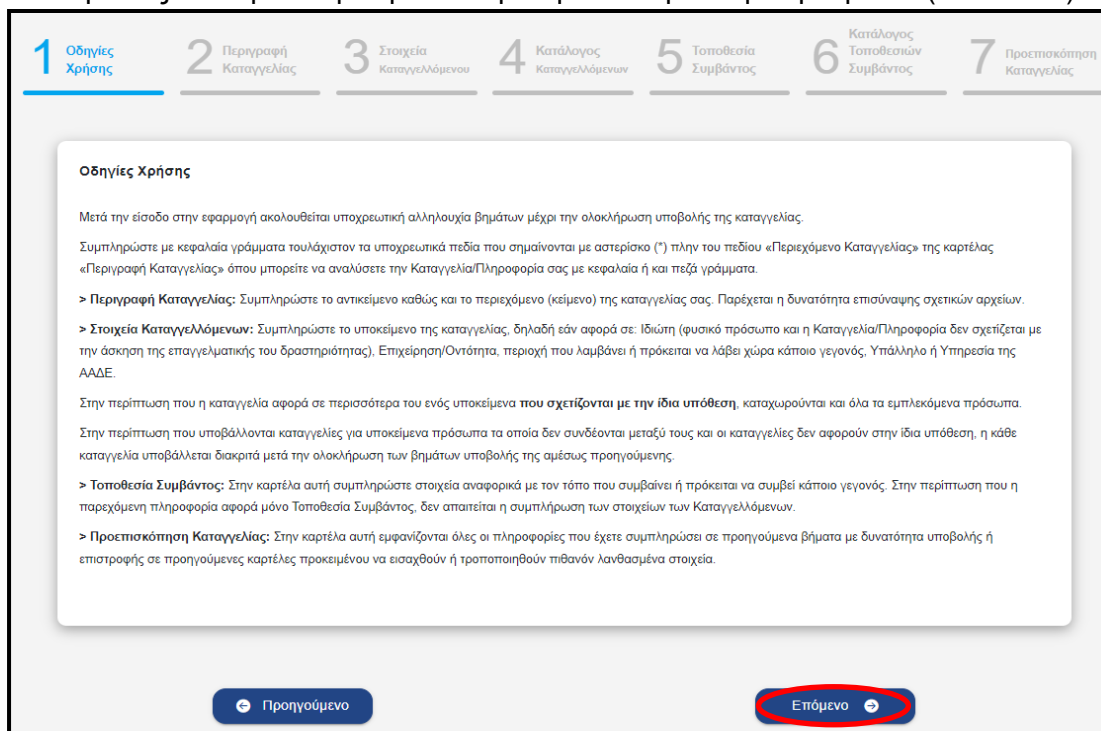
1 Οδηγίες Χρήσης
2 Περιγραφή Καταγγελίας
3 Στοιχεία Καταγγελλόμενου
4 Κατάλογος Καταγγελλόμενων
5 Τοποθεσία Συμβάντος
6 Κατάλογος Τοποθεσιών Συμβάντος
7 Προεπισκόπηση Καταγγελίας

Οδηγίες Χρήσης

Μετά την είσοδο στην εφαρμογή ακολουθείται υποχρεωτική αλληλουχία βημάτων μέχρι την ολοκλήρωση υποβολής της καταγγελίας.

Συμπληρώστε με κεφαλαία γράμματα τουλάχιστον τα υποχρεωτικά πεδία που σημαίνονται με αστερίσκο (*) πλην του πεδίου «Περιεχόμενο Καταγγελίας» της καρτέλας «Περιγραφή Καταγγελίας» όπου μπορείτε να αναλύσετε την Καταγγελία/Πληροφορία σας με κεφαλαία ή και πεζά γράμματα.

> Περιγραφή Καταγγελίας: Συμπληρώστε το αντικείμενο καθώς και το περιεχόμενο (κείμενο) της καταγγελίας σας. Παρέχεται η δυνατότητα επισύναψης σχετικών αρχείων.

> Στοιχεία Καταγγελλόμενων: Συμπληρώστε το υποκείμενο της καταγγελίας, δηλαδή εάν αφορά σε: Ιδιώτη (φυσικό πρόσωπο και η Καταγγελία/Πληροφορία δεν σχετίζεται με την άσκηση της επαγγελματικής του δραστηριότητας), Επιχείρηση/Οντότητα, περιοχή που λαμβάνει ή πρόκειται να λάβει χώρα κάποιο γεγονός, Υπάλληλο ή Υπηρεσία της ΑΑΔΕ.

Στην περίπτωση που η καταγγελία αφορά σε περισσότερα του ενός υποκείμενα που σχετίζονται με την ίδια υπόθεση, καταχωρούνται και όλα τα εμπλεκόμενα πρόσωπα.

Στην περίπτωση που υποβάλλονται καταγγελίες για υποκείμενα πρόσωπα τα οποία δεν συνδέονται μεταξύ τους και οι καταγγελίες δεν αφορούν στην ίδια υπόθεση, η κάθε καταγγελία υποβάλλεται διακριτά μετά την ολοκλήρωση των βημάτων υποβολής της αμέσως προηγούμενης.

> Τοποθεσία Συμβάντος: Στην καρτέλα αυτή συμπληρώστε στοιχεία αναφορικά με τον τόπο που συμβαίνει ή πρόκειται να συμβεί κάποιο γεγονός. Στην περίπτωση που η παρεχόμενη πληροφορία αφορά μόνο Τοποθεσία Συμβάντος, δεν απαιτείται η συμπλήρωση των στοιχείων των Καταγγελλόμενων.

> Προεπισκόπηση Καταγγελίας: Στην καρτέλα αυτή εμφανίζονται όλες οι πληροφορίες που έχετε συμπληρώσει σε προηγούμενα βήματα με δυνατότητα υποβολής ή επιστροφής σε προηγούμενες καρτέλες προκειμένου να εισαχθούν ή τροποποιηθούν πιθανόν λανθασμένα στοιχεία.

Προηγούμενο
Επόμενο